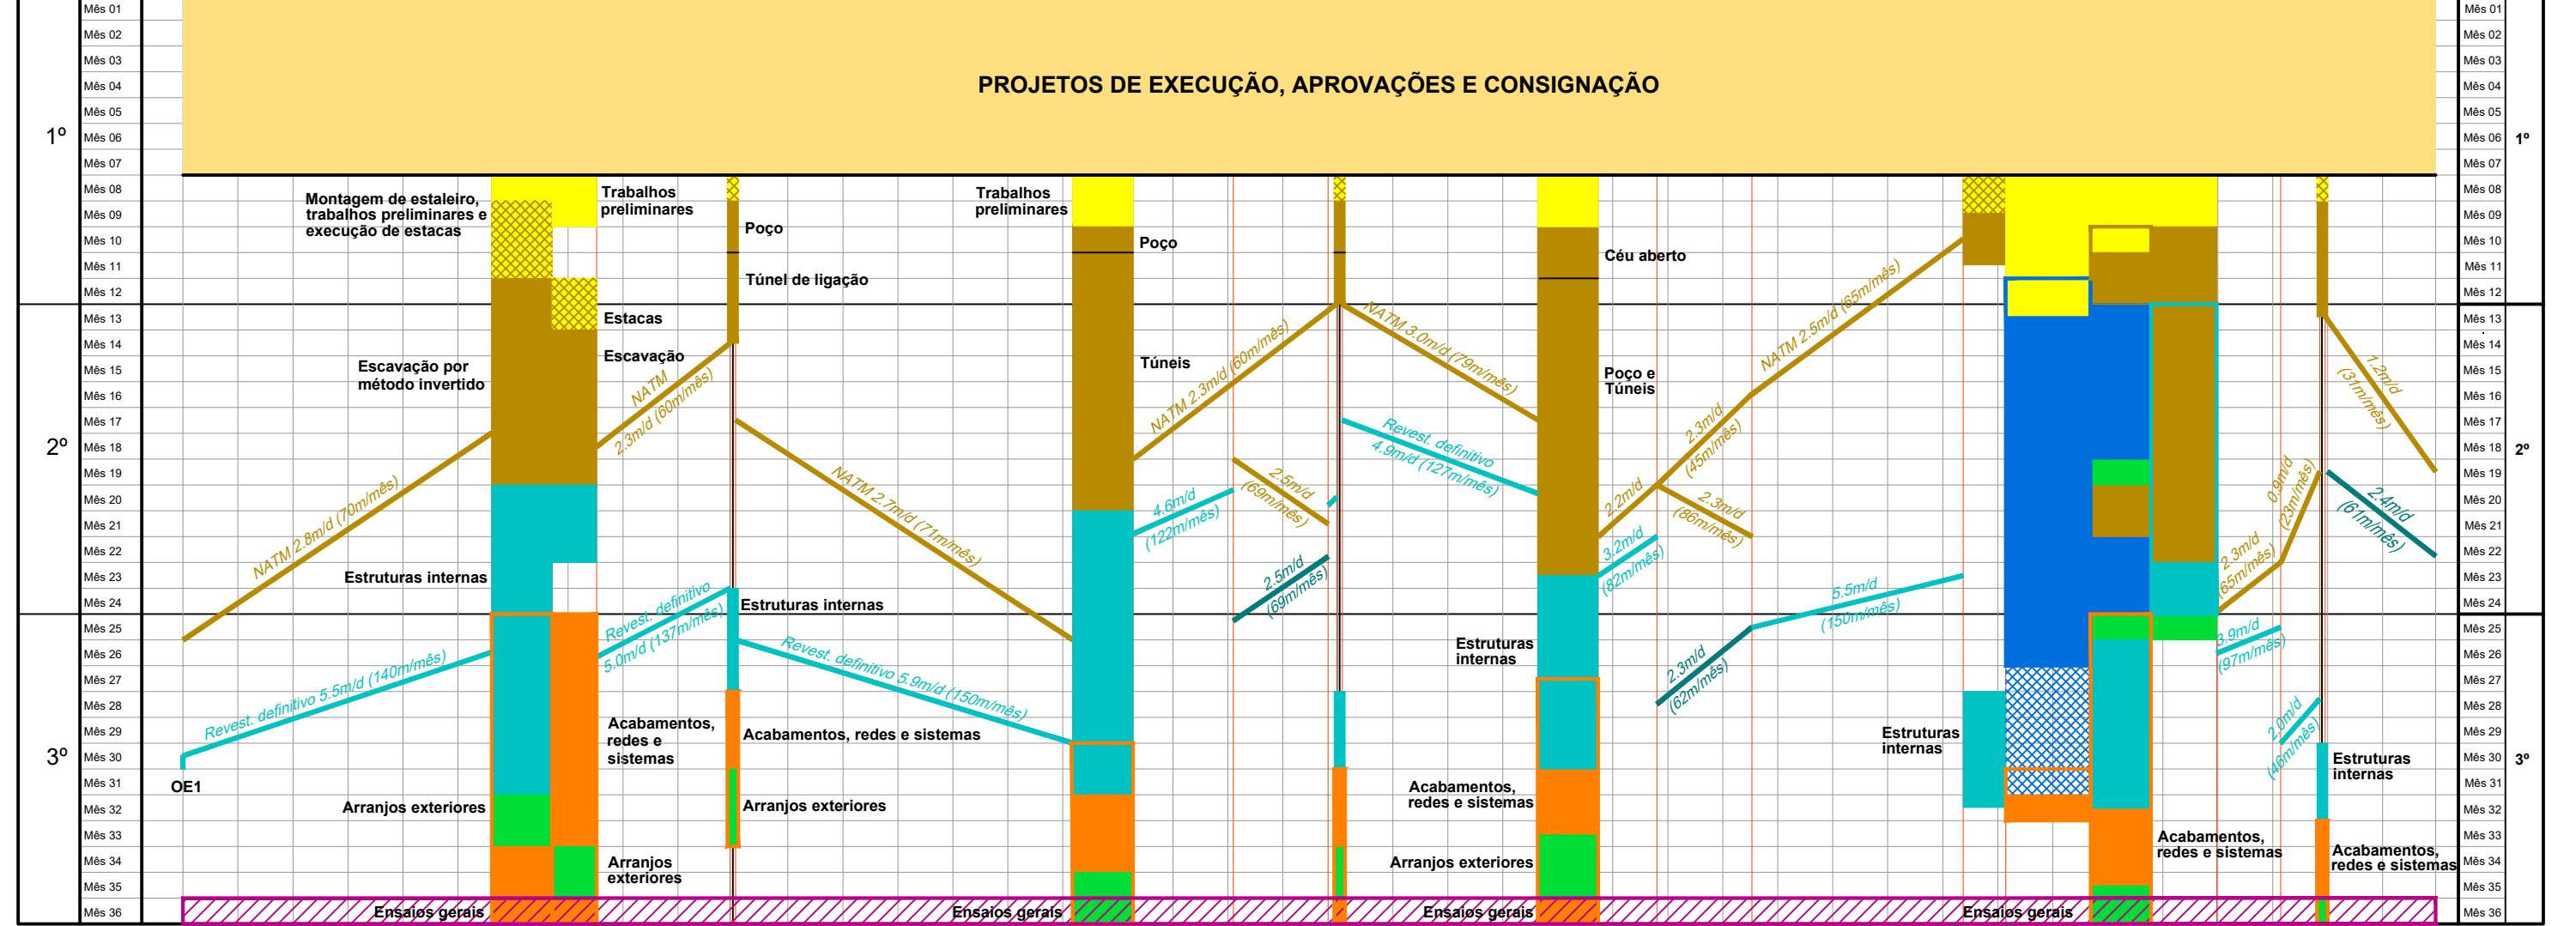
1º

2º

3º

Mês 01
Mês 02
Mês 03
Mês 04
Mês 05
Mês 06
Mês 07
Mês 08
Mês 09
Mês 10
Mês 11
Mês 12
Mês 13
Mês 14
Mês 15
Mês 16
Mês 17
Mês 18
Mês 19
Mês 20
Mês 21
Mês 22
Mês 23
Mês 24
Mês 25
Mês 26
Mês 27
Mês 28
Mês 29
Mês 30
Mês 31
Mês 32
Mês 33
Mês 34
Mês 35
Mês 36

PROJETOS DE EXECUÇÃO, APROVAÇÕES E CONSIGNAÇÃO

Montagem de estaleiro, trabalhos preliminares e execução de estacas

Trabalhos preliminares

Poço

Túnel de ligação

Estacas

Escavação

Escavação por método invertido

NATM 2.3m/d (60m/mês)

NATM 2.8m/d (70m/mês)

NATM 2.7m/d (71m/mês)

Estruturas internas

Estruturas internas

Revest. definitivo 5.0m/d (137m/mês)

Revest. definitivo 5.5m/d (140m/mês)

Revest. definitivo 5.9m/d (150m/mês)

OE1

Acabamentos, redes e sistemas

Acabamentos, redes e sistemas

Arranjos exteriores

Arranjos exteriores

Arranjos exteriores

Trabalhos preliminares

Poço

Túneis

NATM 2.3m/d (60m/mês)

4.6m/d (122m/mês)

2.5m/d (69m/mês)

2.5m/d (69m/mês)

NATM 3.0m/d (79m/mês)

Revest. definitivo 4.9m/d (127m/mês)

Céu aberto

Poço e Túneis

Estruturas internas

Acabamentos, redes e sistemas

Arranjos exteriores

NATM 2.5m/d (65m/mês)

2.3m/d (45m/mês)

2.2m/d

2.3m/d (86m/mês)

3.2m/d (82m/mês)

5.5m/d (150m/mês)

2.3m/d (62m/mês)

Estruturas internas

Acabamentos, redes e sistemas

1.2m/d (31m/mês)

0.9m/d (23m/mês)

2.3m/d (65m/mês)

2.4m/d (61m/mês)

3.9m/d (97m/mês)

2.0m/d (46m/mês)

Estruturas internas

Acabamentos, redes e sistemas

Ensaios gerais

Ensaios gerais

Ensaios gerais

Ensaios gerais

1º

2º

3º